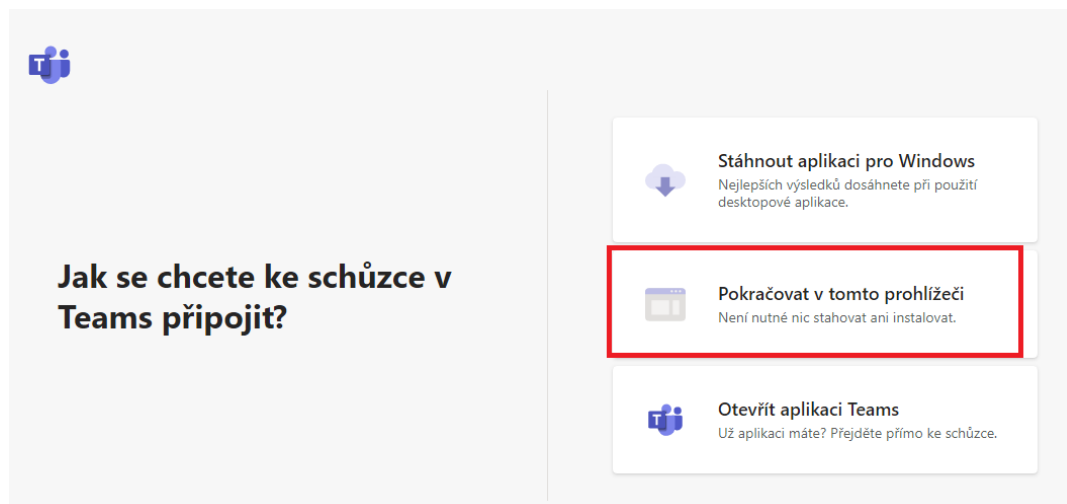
Jak se chcete ke schůzce v Teams připojit?

Stáhnout aplikaci pro Windows
Nejlepších výsledků dosáhnete při použití desktopové aplikace.

Pokračovat v tomto prohlížeči
Není nutné nic stahovat ani instalovat.

Otevřít aplikaci Teams
Už aplikaci máte? Přejděte přímo ke schůzce.